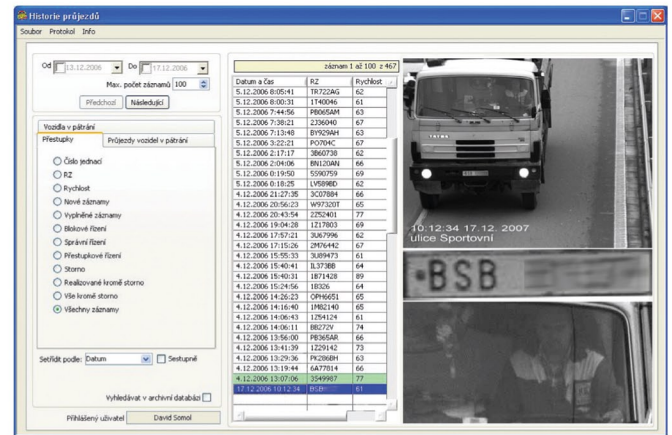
Historie průjezdů

Soubor Protokol Info

Od 13.12.2006 Do 17.12.2006

Max. počet záznamů 100

Předchozí Následující

Vozidla v pátrání

Přestupky Průjezdy vozidel v pátrání

Číslo jednací
RZ
Rychlost
Nové záznamy
Vyplněné záznamy
Blokové řízení
Správní řízení
Přestupkové řízení
Storno
Realizované kromě storno
Vše kromě storno
Všechny záznamy

Setřídit podle: Datum Sestupně

Vyhledávat v archivní databázi

Přihlášený uživatel David Somol

záznam 1 až 100 z 467

| Datum a čas | RZ | Rychlost |
|---|---|---|
| 5.12.2006 8:05:41 | TR722AG | 62 |
| 5.12.2006 8:00:31 | 1T40046 | 61 |
| 5.12.2006 7:44:56 | PB065AM | 63 |
| 5.12.2006 7:38:21 | 2J36040 | 67 |
| 5.12.2006 7:13:48 | BY929AH | 63 |
| 5.12.2006 3:22:21 | PO704C | 67 |
| 5.12.2006 2:17:17 | 3B60738 | 62 |
| 5.12.2006 2:04:06 | BN120AN | 66 |
| 5.12.2006 0:19:50 | 5S90759 | 69 |
| 5.12.2006 0:18:25 | LV589BD | 62 |
| 4.12.2006 21:27:35 | 3C07884 | 66 |
| 4.12.2006 20:56:23 | W97320T | 65 |
| 4.12.2006 20:43:54 | 2Z52401 | 77 |
| 4.12.2006 19:04:28 | 1Z17803 | 69 |
| 4.12.2006 17:57:21 | 3U67996 | 62 |
| 4.12.2006 17:15:26 | 2M76442 | 67 |
| 4.12.2006 15:55:33 | 3U89473 | 61 |
| 4.12.2006 15:40:41 | IL373BB | 64 |
| 4.12.2006 15:40:31 | 1B71428 | 89 |
| 4.12.2006 15:24:56 | 1B326 | 64 |
| 4.12.2006 14:26:23 | OPH6651 | 65 |
| 4.12.2006 14:16:40 | 1M82140 | 65 |
| 4.12.2006 14:06:43 | 1Z54124 | 61 |
| 4.12.2006 14:06:11 | BB272V | 74 |
| 4.12.2006 13:56:00 | PB365AR | 66 |
| 4.12.2006 13:41:39 | 1Z29142 | 73 |
| 4.12.2006 13:29:36 | PK206BH | 63 |
| 4.12.2006 13:19:44 | 6A77814 | 66 |
| 4.12.2006 13:07:06 | 3S49987 | 77 |
| 17.12.2006 10:12:34 | BSB | 61 |

10:12:34 17.12. 2007
ulice Sportovní

BSB